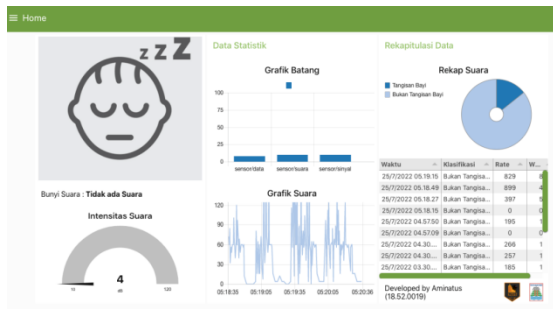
≡ Home

Z Z Z

Bunyi Suara : **Tidak ada Suara**

Intensitas Suara

4

0 60 120

Data Statistik

Grafik Batang

100
75
50
25
0

sensordata sensorsuara sensorsinyal

Grafik Suara

120
90
60
30
0

05:18:35 05:19:05 05:19:35 05:20:05 05:20:35

Rekapitulasi Data

Rekap Suara

Tangisan Bayi
Bukan Tangisan Bayi

| Waktu | Klasifikasi | Rate | W... |
|---|---|---|---|
| 25/7/2022 05.19.15 | Bukan Tangisa... | 829 | 8 |
| 25/7/2022 05.18.49 | Bukan Tangisa... | 899 | 4 |
| 25/7/2022 05.18.27 | Bukan Tangisa... | 397 | 5 |
| 25/7/2022 05.18.15 | Bukan Tangisa... | 0 | 0 |
| 25/7/2022 04.57.50 | Bukan Tangisa... | 195 | 1 |
| 25/7/2022 04.57.09 | Bukan Tangisa... | 0 | 0 |
| 25/7/2022 04.30.... | Bukan Tangisa... | 266 | 1 |
| 25/7/2022 04.30.... | Bukan Tangisa... | 257 | 1 |
| 25/7/2022 03.30.... | Bukan Tangisa... | 185 | 1 |

Developed by Aminatus
(18.52.0019)